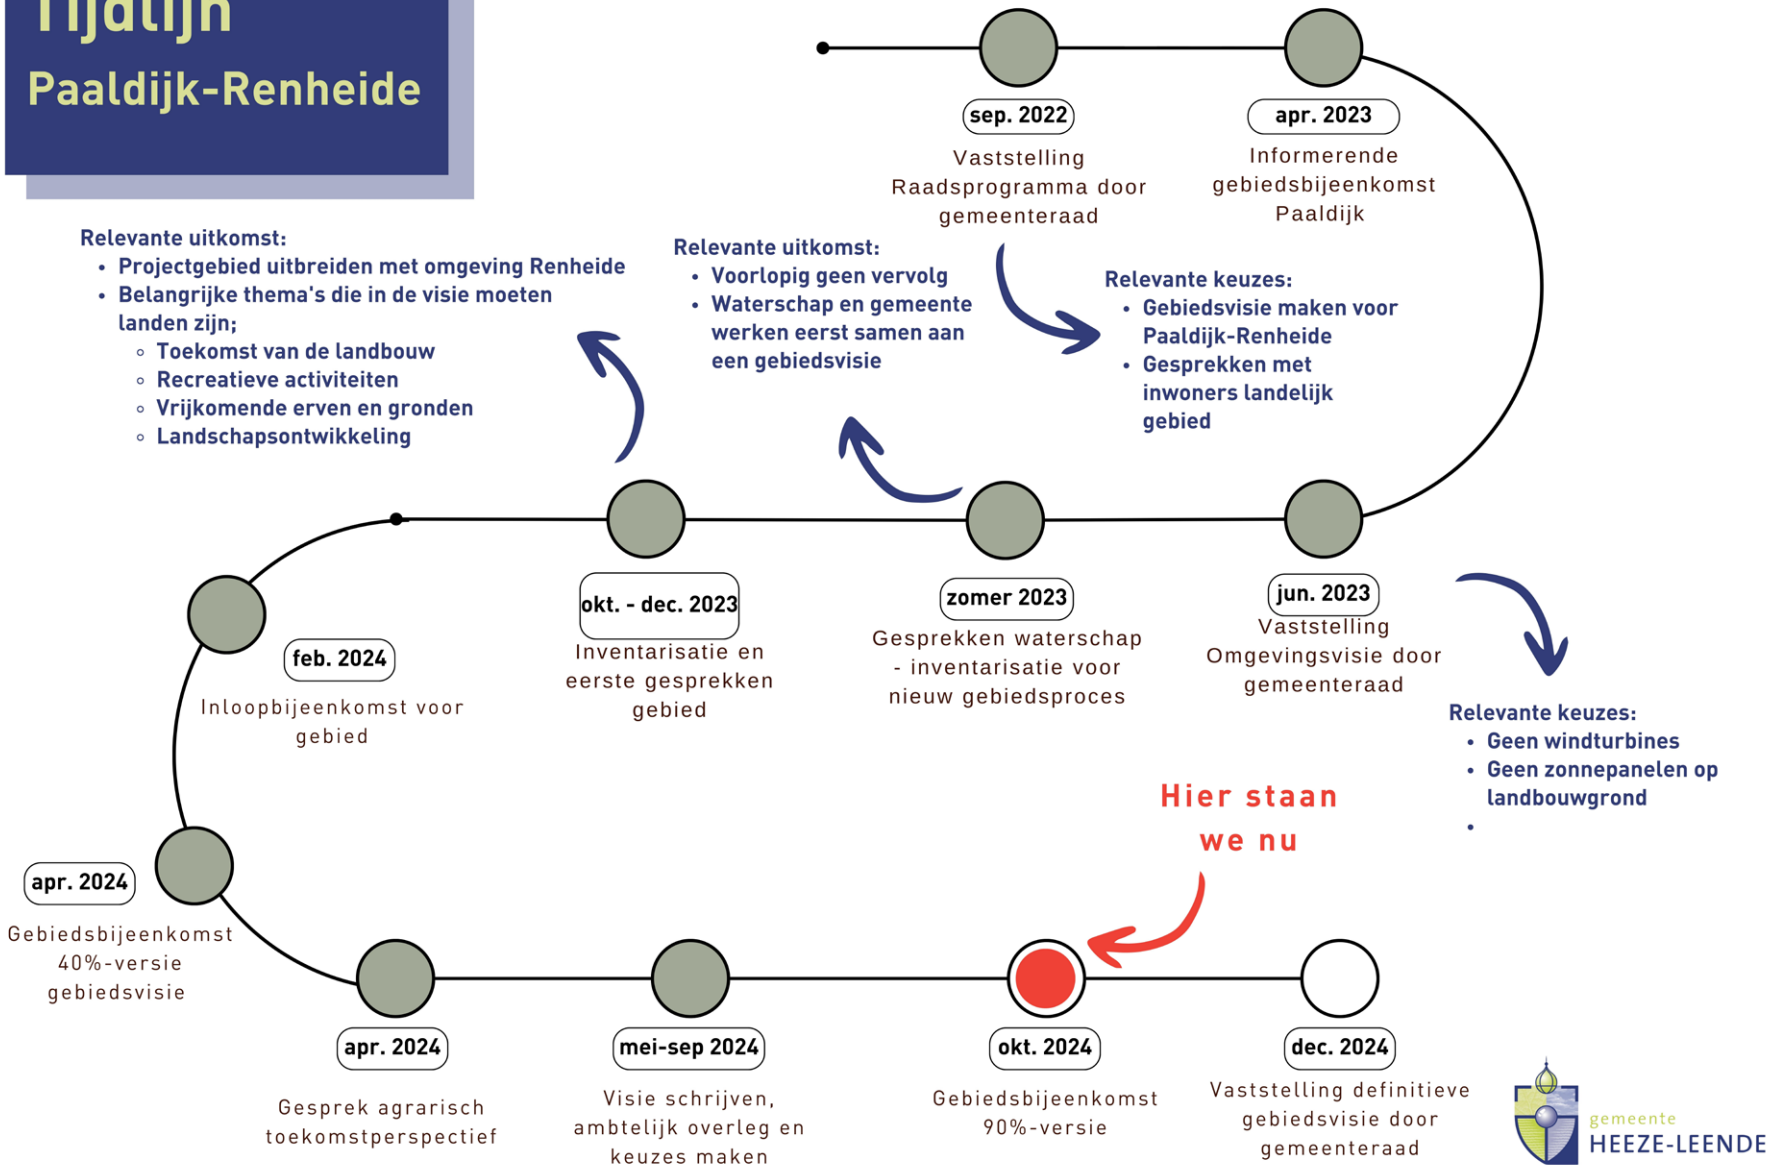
Tijdlijn
Paaldijk-Renheide

sep. 2022
Vaststelling Raadsprogramma door gemeenteraad

apr. 2023
Informerende gebiedsbijeenkomst Paaldijk

Relevante uitkomst:
- Projectgebied uitbreiden met omgeving Renheide
- Belangrijke thema's die in de visie moeten landen zijn;
  - Toekomst van de landbouw
  - Recreatieve activiteiten
  - Vrijkomende erven en gronden
  - Landschapsontwikkeling

Relevante uitkomst:
- Voorlopig geen vervolg
- Waterschap en gemeente werken eerst samen aan een gebiedsvisie

Relevante keuzes:
- Gebiedsvisie maken voor Paaldijk-Renheide
- Gesprekken met inwoners landelijk gebied

okt. - dec. 2023
Inventarisatie en eerste gesprekken gebied

zomer 2023
Gesprekken waterschap - inventarisatie voor nieuw gebiedsproces

jun. 2023
Vaststelling Omgevingsvisie door gemeenteraad

Relevante keuzes:
- Geen windturbines
- Geen zonnepanelen op landbouwgrond
-

feb. 2024
Inloopbijeenkomst voor gebied

Hier staan we nu

apr. 2024
Gebiedsbijeenkomst 40%-versie gebiedsvisie

apr. 2024
Gesprek agrarisch toekomstperspectief

mei-sep 2024
Visie schrijven, ambtelijk overleg en keuzes maken

okt. 2024
Gebiedsbijeenkomst 90%-versie

dec. 2024
Vaststelling definitieve gebiedsvisie door gemeenteraad

gemeente
HEEZE-LEENDE